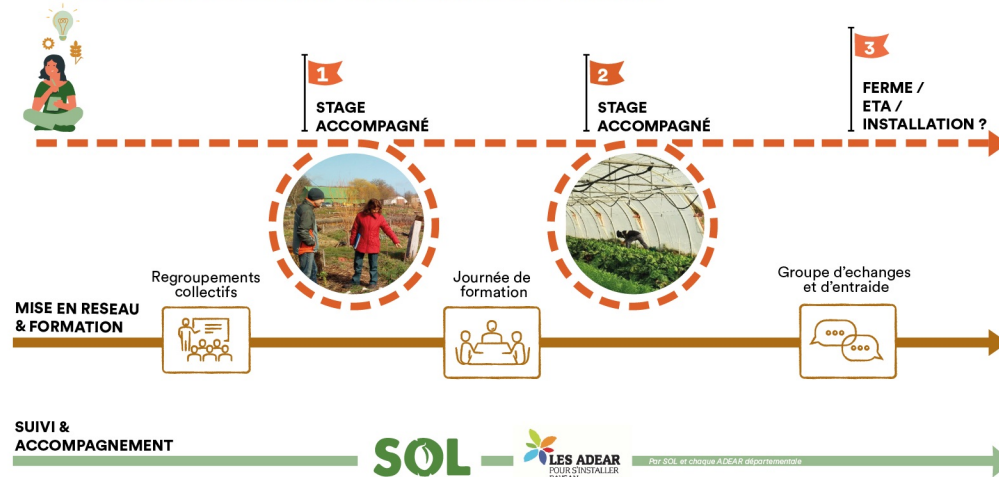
1

STAGE ACCOMPAGNÉ

2

STAGE ACCOMPAGNÉ

3

FERME / ETA / INSTALLATION ?

Regroupements collectifs

Journée de formation

Groupe d'echanges et d'entraide

MISE EN RESEAU & FORMATION

SUIVI & ACCOMPAGNEMENT

SOL

LES ADEAR POUR S'INSTALLER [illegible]

Par SOL et chaque ADEAR départementale